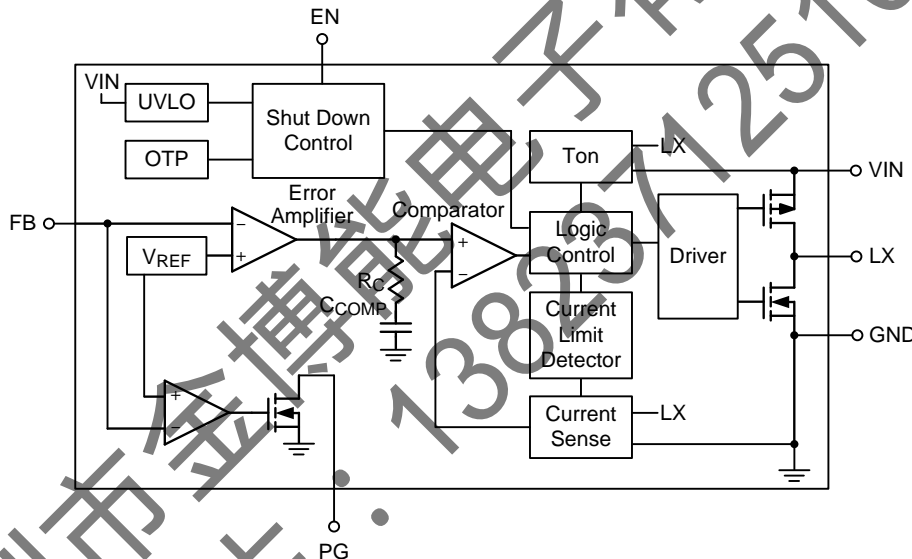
EN

VIN

UVLO

Shut Down Control

OTP

Ton

LX

VIN

Error Amplifier

Comparator

FB

$-$

$+$

$V_{REF}$

$+$

$-$

Logic Control

Driver

LX

$R_C$

$C_{COMP}$

Current Limit Detector

GND

$+$

$-$

Current Sense

LX

PG

深圳市金博能电子有限公司 13823712510